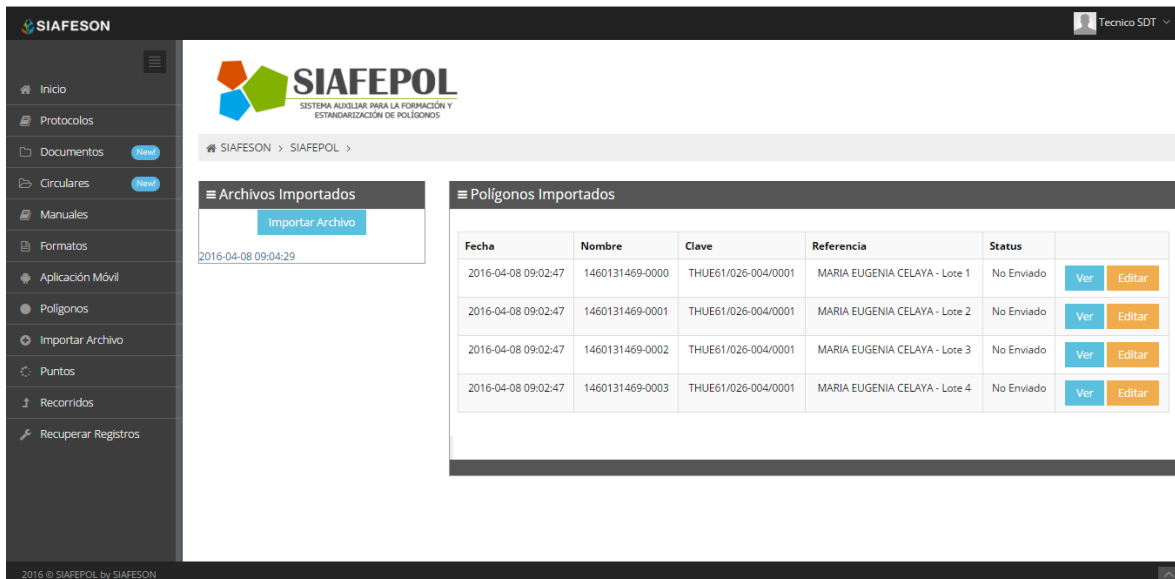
SIAFESON

Tecnico SDT

Inicio
Protocolos
Documentos New!
Circulares New!
Manuales
Formatos
Aplicación Móvil
Polígonos
Importar Archivo
Puntos
Recorridos
Recuperar Registros

SIAFEPOL
SISTEMA AUXILIAR PARA LA FORMACIÓN Y ESTANDARIZACIÓN DE POLÍGONOS

SIAFESON > SIAFEPOL >

≡ Archivos Importados

Importar Archivo

2016-04-08 09:04:29

≡ Polígonos Importados

| Fecha | Nombre | Clave | Referencia | Status | |
|---|---|---|---|---|---|
| 2016-04-08 09:02:47 | 1460131469-0000 | THUE61/026-004/0001 | MARIA EUGENIA CELAYA - Lote 1 | No Enviado | Ver Editar |
| 2016-04-08 09:02:47 | 1460131469-0001 | THUE61/026-004/0001 | MARIA EUGENIA CELAYA - Lote 2 | No Enviado | Ver Editar |
| 2016-04-08 09:02:47 | 1460131469-0002 | THUE61/026-004/0001 | MARIA EUGENIA CELAYA - Lote 3 | No Enviado | Ver Editar |
| 2016-04-08 09:02:47 | 1460131469-0003 | THUE61/026-004/0001 | MARIA EUGENIA CELAYA - Lote 4 | No Enviado | Ver Editar |

2016 © SIAFEPOL by SIAFESON